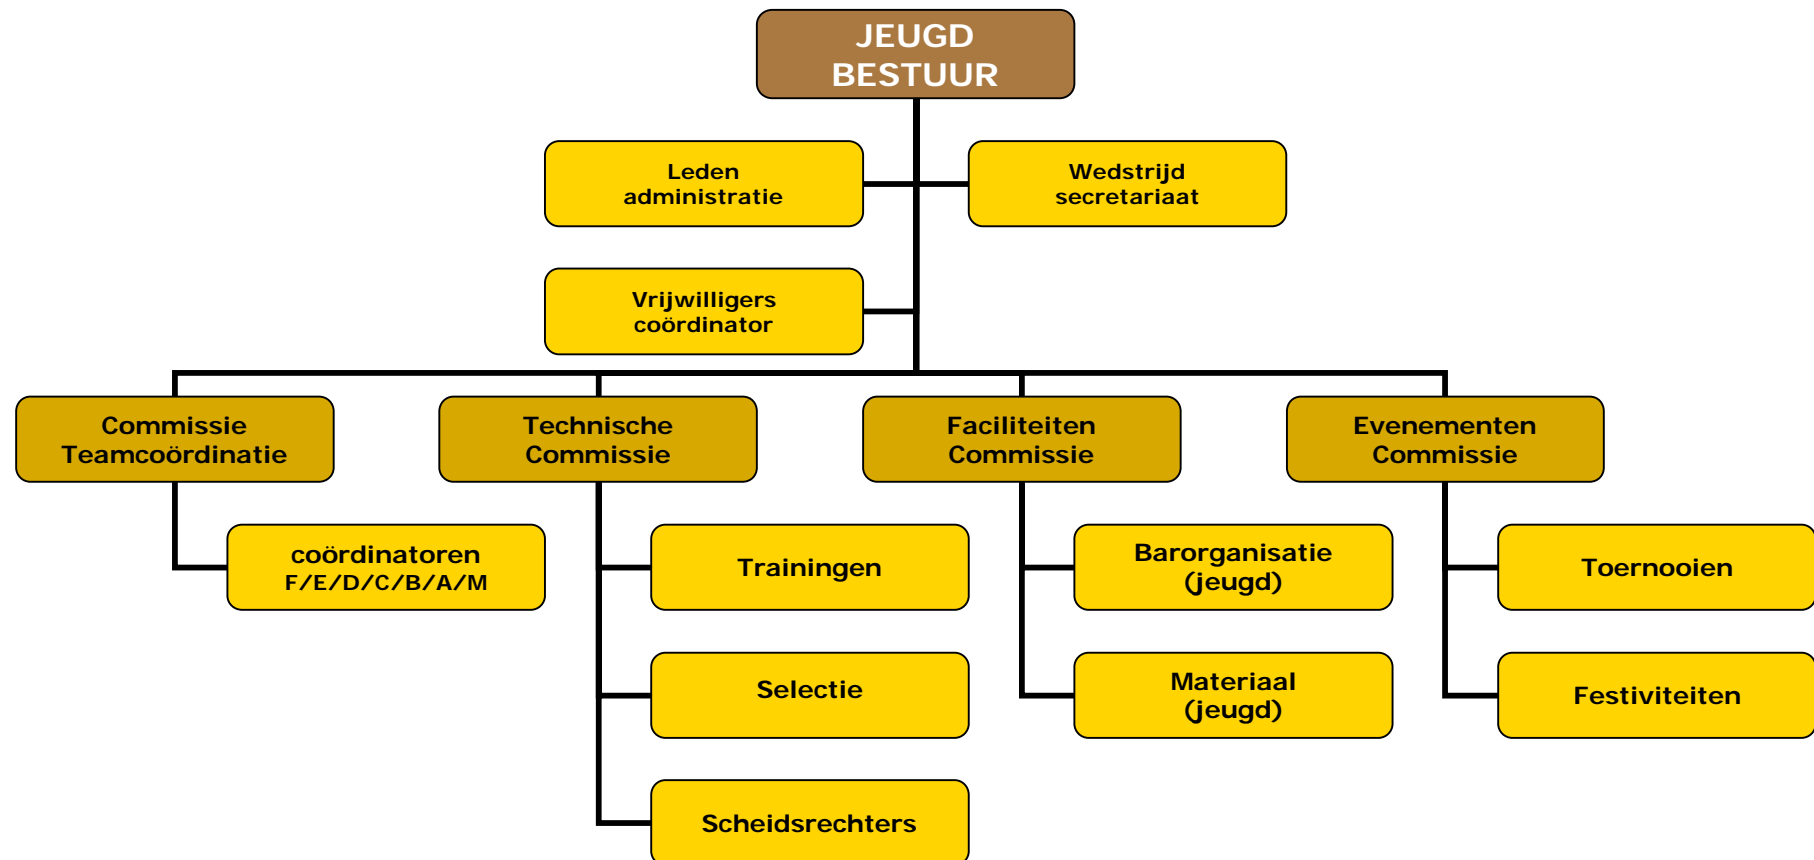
JEUGD BESTUUR

Leden administratie

Wedstrijd secretariaat

Vrijwilligers coördinator

Commissie Teamcoördinatie

coördinatoren F/E/D/C/B/A/M

Technische Commissie

Trainingen

Selectie

Scheidsrechters

Faciliteiten Commissie

Barorganisatie (jeugd)

Materiaal (jeugd)

Evenementen Commissie

Toernooien

Festiviteiten